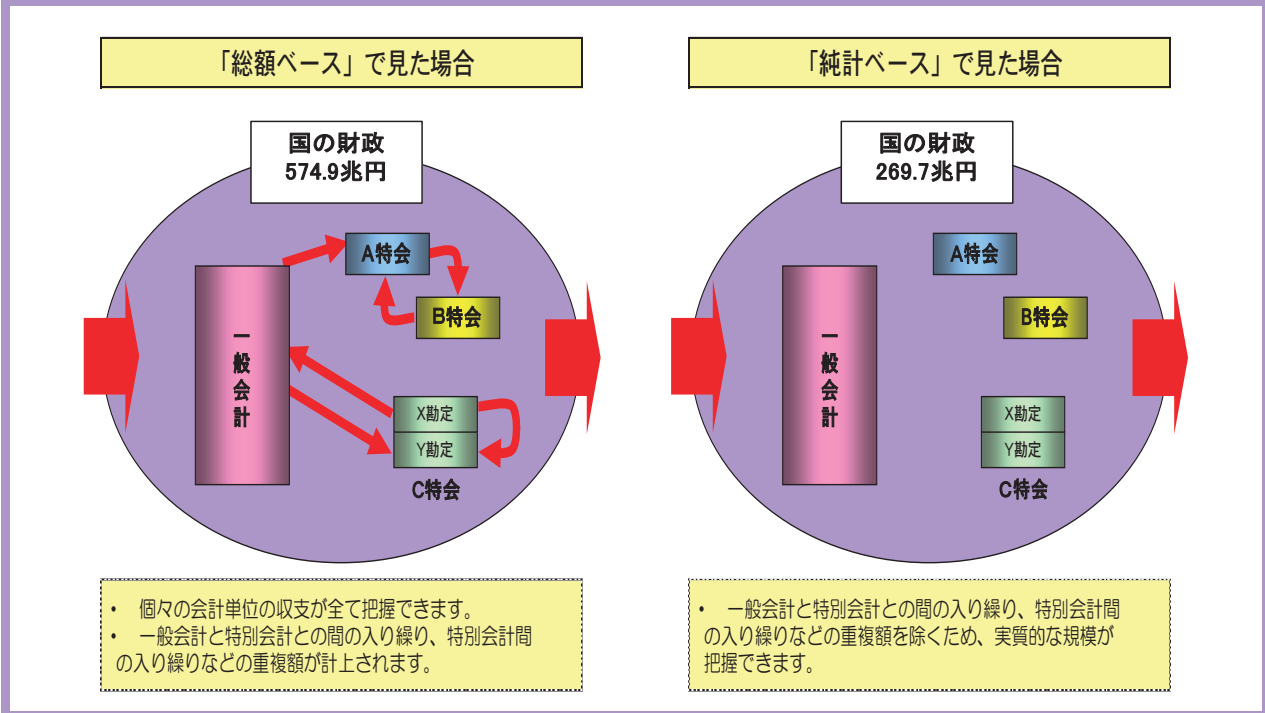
「総額ベース」で見た場合

国の財政
574.9兆円

A特会

B特会

一般会計

X勘定

Y勘定

C特会

• 個々の会計単位の収支が全て把握できます。
• 一般会計と特別会計との間の入り繰り、特別会計間の入り繰りなどの重複額が計上されます。

「純計ベース」で見た場合

国の財政
269.7兆円

A特会

B特会

一般会計

X勘定

Y勘定

C特会

• 一般会計と特別会計との間の入り繰り、特別会計間の入り繰りなどの重複額を除くため、実質的な規模が把握できます。